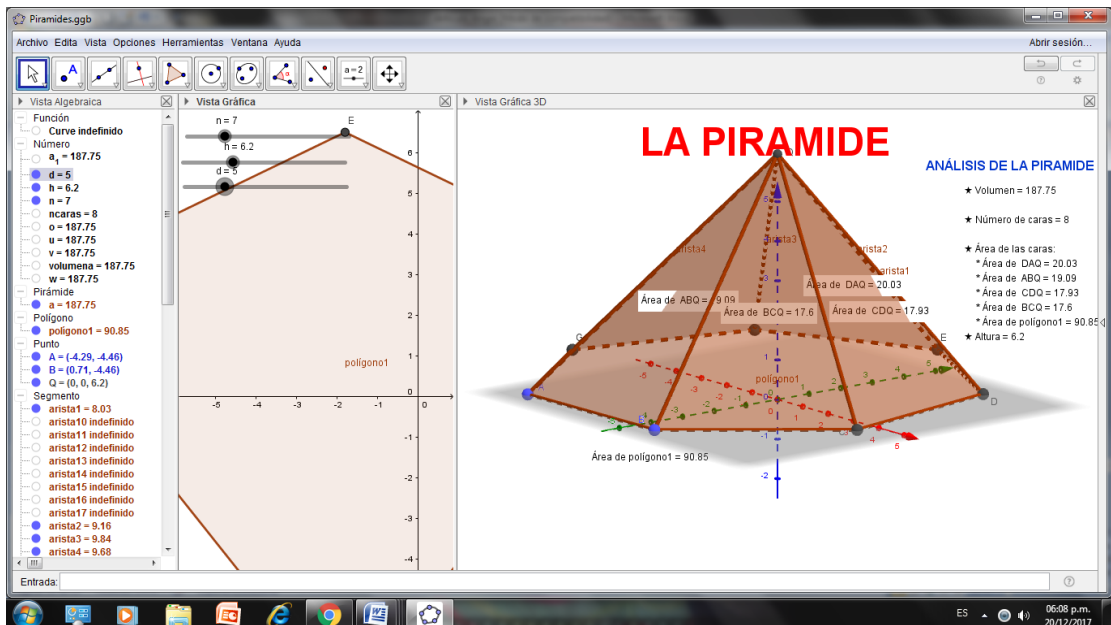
Piramides.ggb

Archivo Edita Vista Opciones Herramientas Ventana Ayuda

Abrir sesión...

a=2

Vista Algebraica

Función
Curve indefinido
Número
$a_1$ = 187.75
d = 5
h = 6.2
n = 7
ncaras = 8
o = 187.75
u = 187.75
v = 187.75
volumena = 187.75
w = 187.75
Pirámide
a = 187.75
Polígono
polígono1 = 90.85
Punto
A = (-4.29, -4.46)
B = (0.71, -4.46)
Q = (0, 0, 6.2)
Segmento
arista1 = 8.03
arista10 indefinido
arista11 indefinido
arista12 indefinido
arista13 indefinido
arista14 indefinido
arista15 indefinido
arista16 indefinido
arista17 indefinido
arista2 = 9.16
arista3 = 9.84
arista4 = 9.68

Vista Gráfica

n = 7
h = 6.2
d = 5
E
polígono1
6
5
4
3
2
1
0
-1
-2
-3
-4
-5
-4
-3
-2
-1
0

Vista Gráfica 3D

LA PIRAMIDE

ANÁLISIS DE LA PIRAMIDE
★ Volumen = 187.75
★ Número de caras = 8
★ Área de las caras:
* Área de DAQ = 20.03
* Área de ABQ = 19.09
* Área de CDQ = 17.93
* Área de BCQ = 17.6
* Área de polígono1 = 90.85
★ Altura = 6.2

arista4
arista3
arista2
arista1
Área de ABQ = 19.09
Área de DAQ = 20.03
Área de BCQ = 17.6
Área de CDQ = 17.93
G
E
A
B
D
polígono1
Área de polígono1 = 90.85

Entrada:

ES
06:08 p.m.
20/12/2017